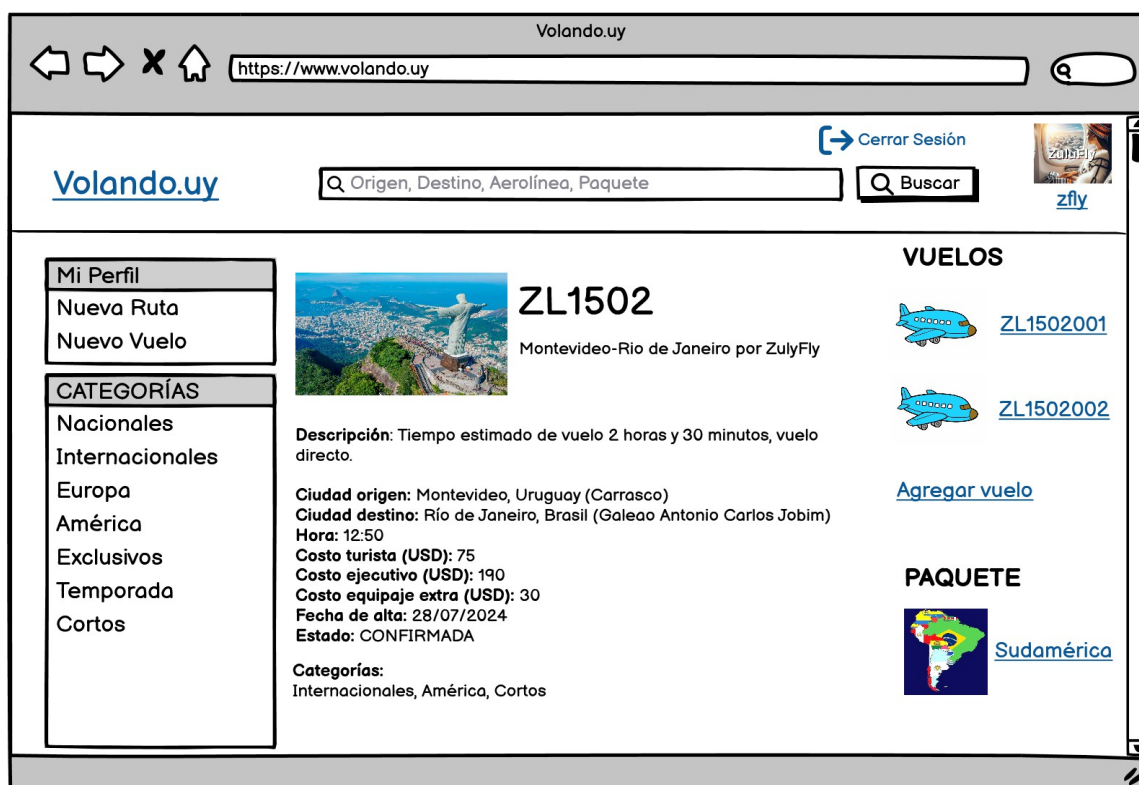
Volando.uy

https://www.volando.uy

Cerrar Sesión

Volando.uy

Origen, Destino, Aerolínea, Paquete

Buscar

ZulyFly

zfly

Mi Perfil
Nueva Ruta
Nuevo Vuelo

CATEGORÍAS
Nacionales
Internacionales
Europa
América
Exclusivos
Temporada
Cortos

ZL1502

Montevideo-Rio de Janeiro por ZulyFly

**Descripción**: Tiempo estimado de vuelo 2 horas y 30 minutos, vuelo directo.

**Ciudad origen:** Montevideo, Uruguay (Carrasco)
**Ciudad destino:** Río de Janeiro, Brasil (Galeao Antonio Carlos Jobim)
**Hora:** 12:50
**Costo turista (USD):** 75
**Costo ejecutivo (USD):** 190
**Costo equipaje extra (USD):** 30
**Fecha de alta:** 28/07/2024
**Estado:** CONFIRMADA

**Categorías:**
Internacionales, América, Cortos

VUELOS

ZL1502001

ZL1502002

Agregar vuelo

PAQUETE

Sudamérica